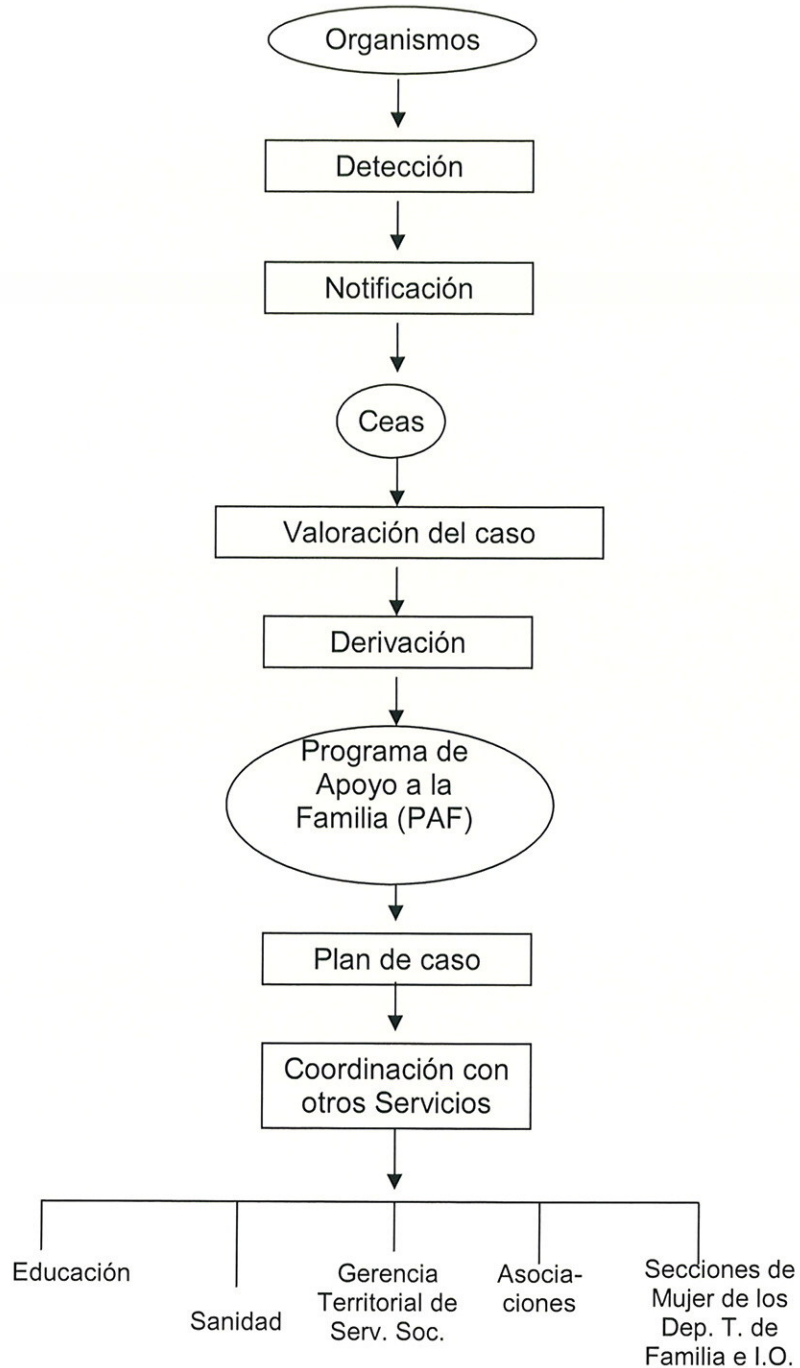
Organismos

Detección

Notificación

Ceas

Valoración del caso

Derivación

Programa de Apoyo a la Familia (PAF)

Plan de caso

Coordinación con otros Servicios

Educación

Sanidad

Gerencia Territorial de Serv. Soc.

Asociaciones

Secciones de Mujer de los Dep. T. de Familia e I.O.